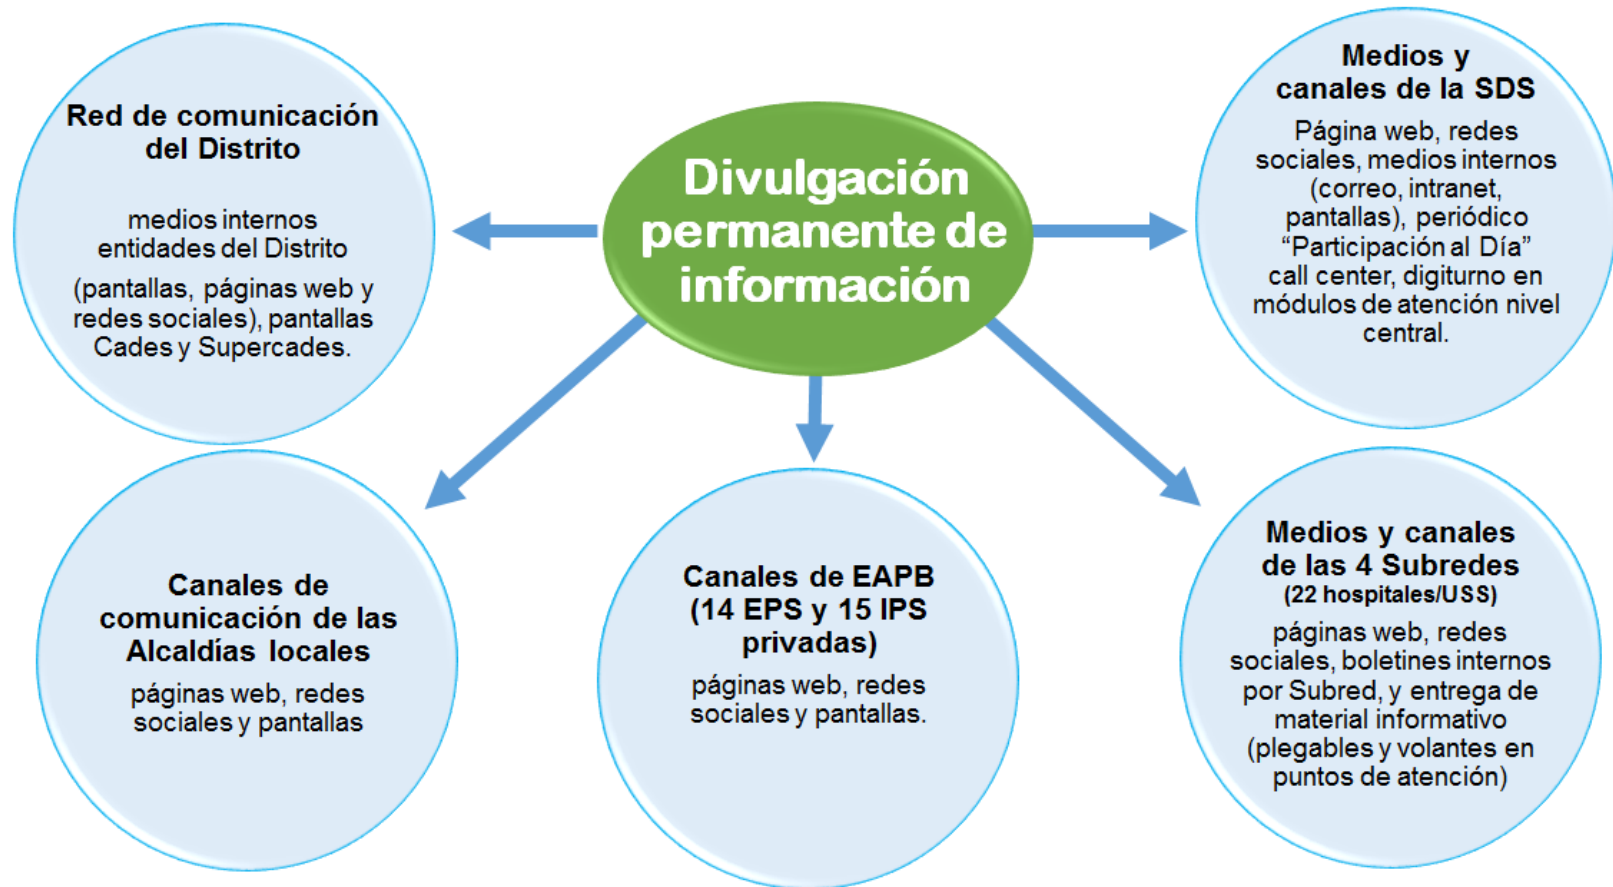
Divulgación permanente de información

Red de comunicación del Distrito

medios internos entidades del Distrito

(pantallas, páginas web y redes sociales), pantallas Cades y Supercades.

Medios y canales de la SDS

Página web, redes sociales, medios internos (correo, intranet, pantallas), periódico "Participación al Día" call center, digiturno en módulos de atención nivel central.

Canales de comunicación de las Alcaldías locales

páginas web, redes sociales y pantallas

Canales de EAPB (14 EPS y 15 IPS privadas)

páginas web, redes sociales y pantallas.

Medios y canales de las 4 Subredes

(22 hospitales/USS)

páginas web, redes sociales, boletines internos por Subred, y entrega de material informativo (plegables y volantes en puntos de atención)